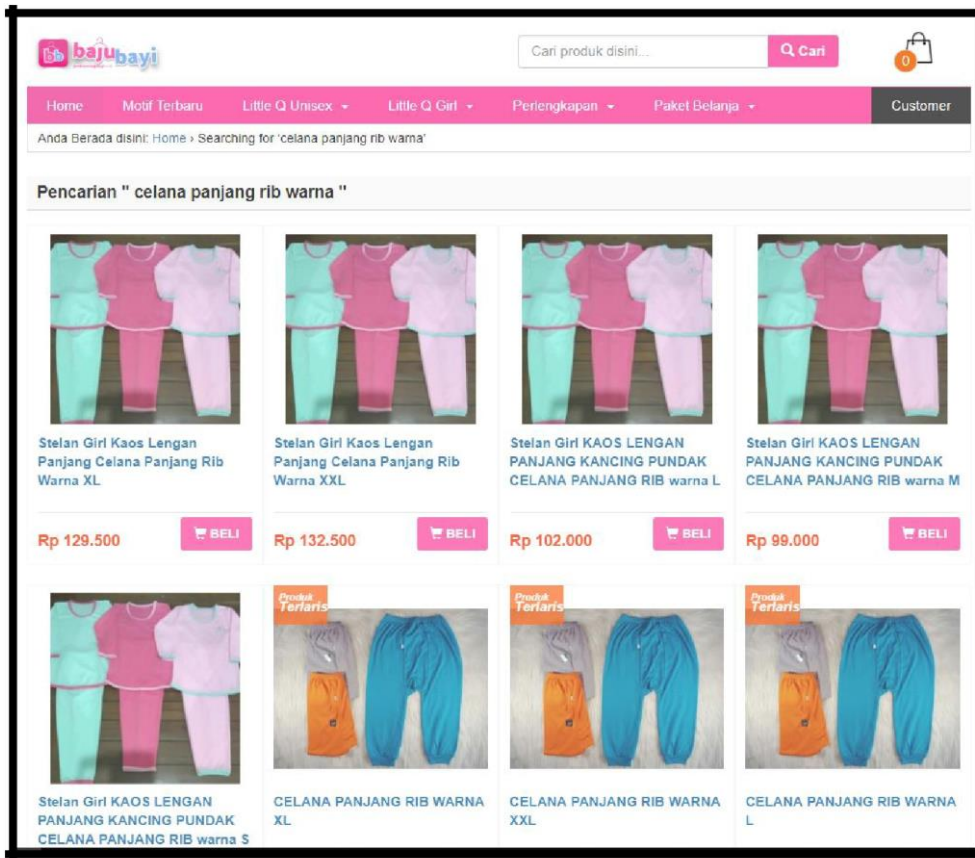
bb bajubayi

Cari produk disini...

Cari

0

Home Motif Terbaru Little Q Unisex ▾ Little Q Girl ▾ Perlengkapan ▾ Paket Belanja ▾ Customer

Anda Berada disini: Home › Searching for 'celana panjang rib warna'

Pencarian " celana panjang rib warna "

Stelan Girl Kaos Lengan Panjang Celana Panjang Rib Warna XL

Rp 129.500

BELI

Stelan Girl Kaos Lengan Panjang Celana Panjang Rib Warna XXL

Rp 132.500

BELI

Stelan Girl KAOS LENGAN PANJANG KANCING PUNDAK CELANA PANJANG RIB warna L

Rp 102.000

BELI

Stelan Girl KAOS LENGAN PANJANG KANCING PUNDAK CELANA PANJANG RIB warna M

Rp 99.000

BELI

Stelan Girl KAOS LENGAN PANJANG KANCING PUNDAK CELANA PANJANG RIB warna S

Produk Terlaris

CELANA PANJANG RIB WARNA XL

Produk Terlaris

CELANA PANJANG RIB WARNA XXL

Produk Terlaris

CELANA PANJANG RIB WARNA L